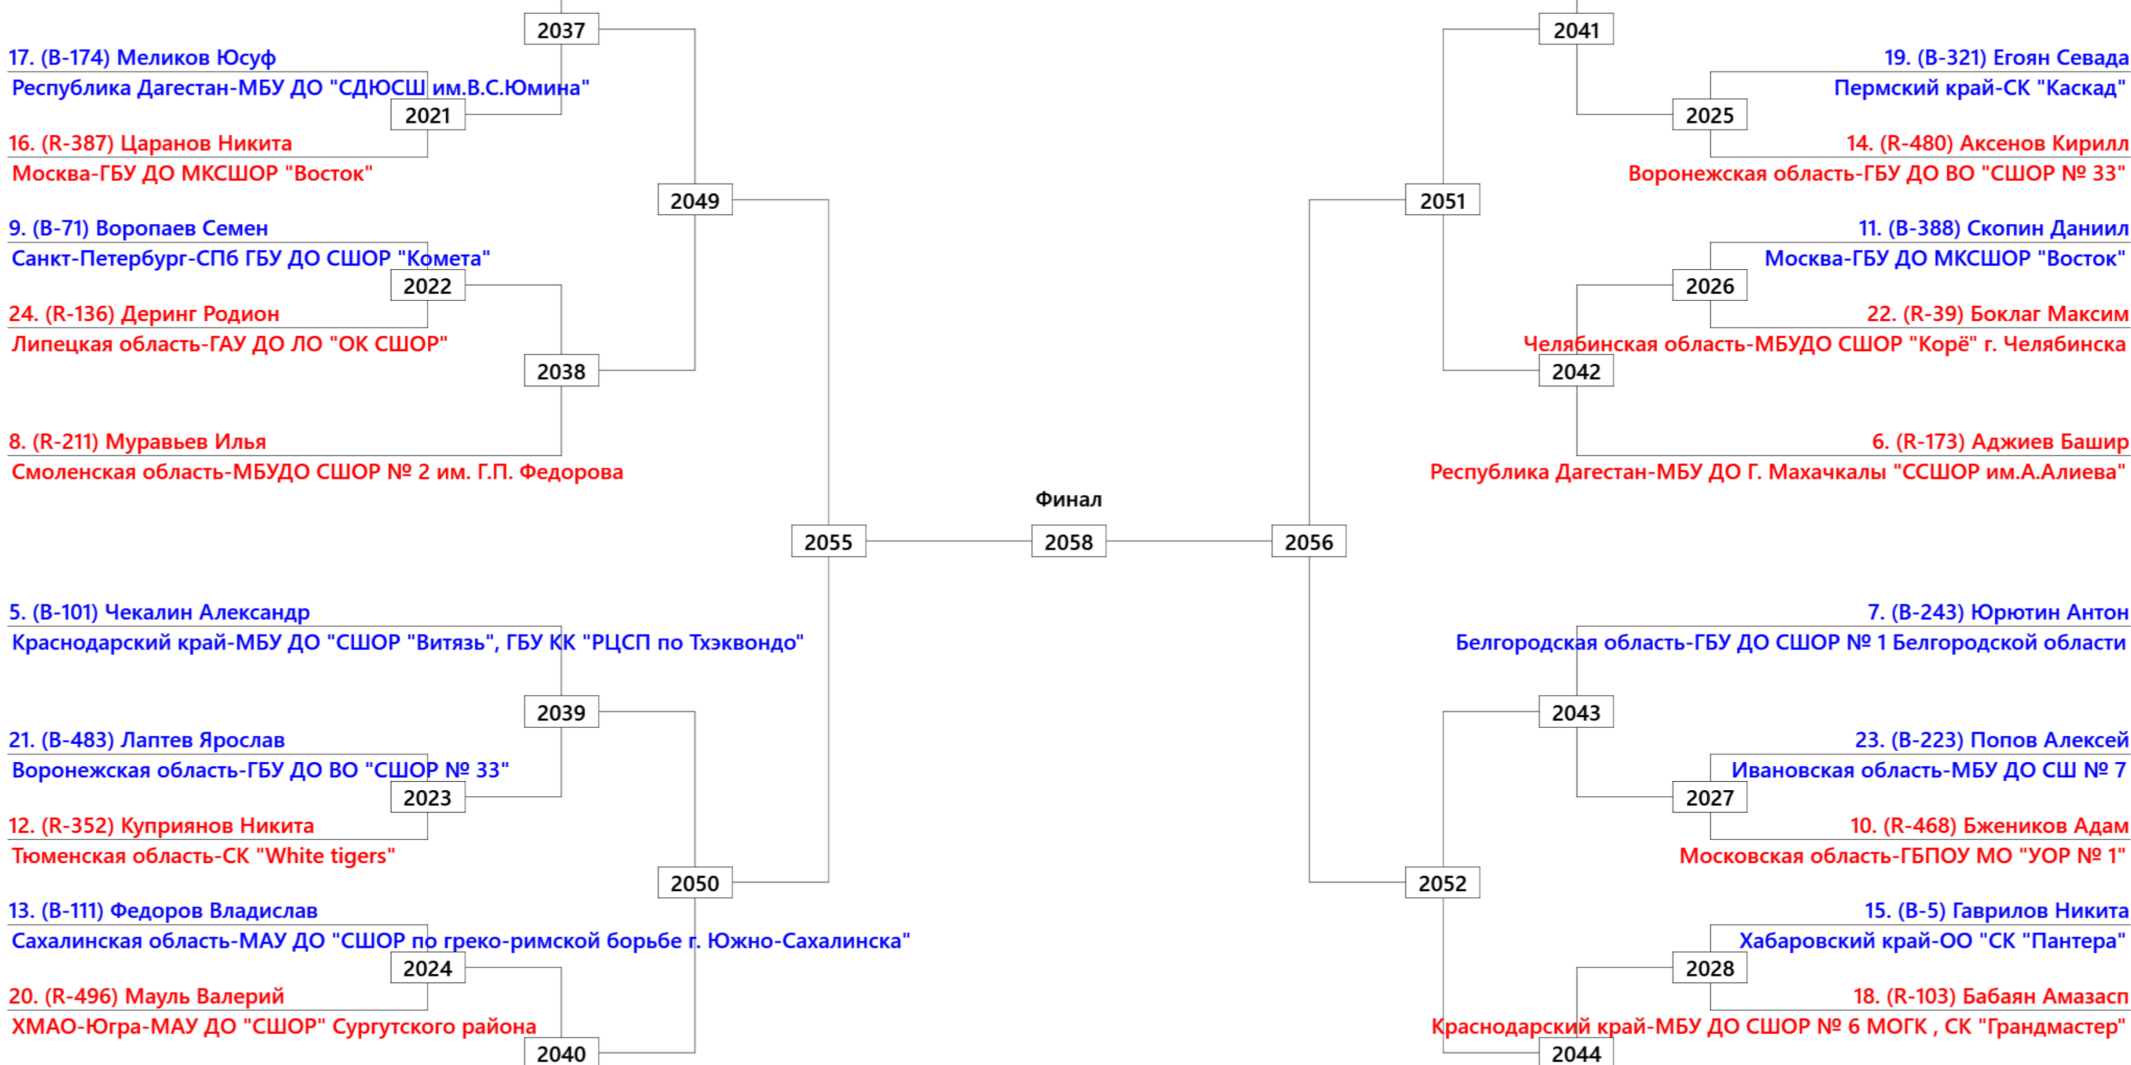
2037

17. (B-174) Меликов Юсуф
Республика Дагестан-МБУ ДО "СДЮСШ им.В.С.Юмина"

2021

16. (R-387) Царанов Никита
Москва-ГБУ ДО МКСШОР "Восток"

2049

9. (B-71) Воропаев Семен
Санкт-Петербург-СПб ГБУ ДО СШОР "Комета"

2022

24. (R-136) Деринг Родион
Липецкая область-ГАУ ДО ЛО "ОК СШОР"

2038

8. (R-211) Муравьев Илья
Смоленская область-МБУДО СШОР № 2 им. Г.П. Федорова

2055

5. (B-101) Чекалин Александр
Краснодарский край-МБУ ДО "СШОР "Витязь", ГБУ КК "РЦСП по Тхэквондо"

2039

21. (B-483) Лаптев Ярослав
Воронежская область-ГБУ ДО ВО "СШОР № 33"

2023

12. (R-352) Куприянов Никита
Тюменская область-СК "White tigers"

2050

13. (B-111) Федоров Владислав
Сахалинская область-МАУ ДО "СШОР по греко-римской борьбе г. Южно-Сахалинска"

2024

20. (R-496) Мауль Валерий
ХМАО-Югра-МАУ ДО "СШОР" Сургутского района

2040

Финал

2058

2041

19. (B-321) Егоян Севада
Пермский край-СК "Каскад"

2025

14. (R-480) Аксенов Кирилл
Воронежская область-ГБУ ДО ВО "СШОР № 33"

2051

11. (B-388) Скопин Даниил
Москва-ГБУ ДО МКСШОР "Восток"

2026

22. (R-39) Боклаг Максим
Челябинская область-МБУДО СШОР "Корё" г. Челябинска

2042

6. (R-173) Аджиев Башир
Республика Дагестан-МБУ ДО Г. Махачкалы "ССШОР им.А.Алиева"

2056

7. (B-243) Юрютин Антон
Белгородская область-ГБУ ДО СШОР № 1 Белгородской области

2043

23. (B-223) Попов Алексей
Ивановская область-МБУ ДО СШ № 7

2027

10. (R-468) Бжеников Адам
Московская область-ГБПОУ МО "УОР № 1"

2052

15. (B-5) Гаврилов Никита
Хабаровский край-ОО "СК "Пантера"

2028

18. (R-103) Бабаян Амазасп
Краснодарский край-МБУ ДО СШОР № 6 МОГК , СК "Грандмастер"

2044